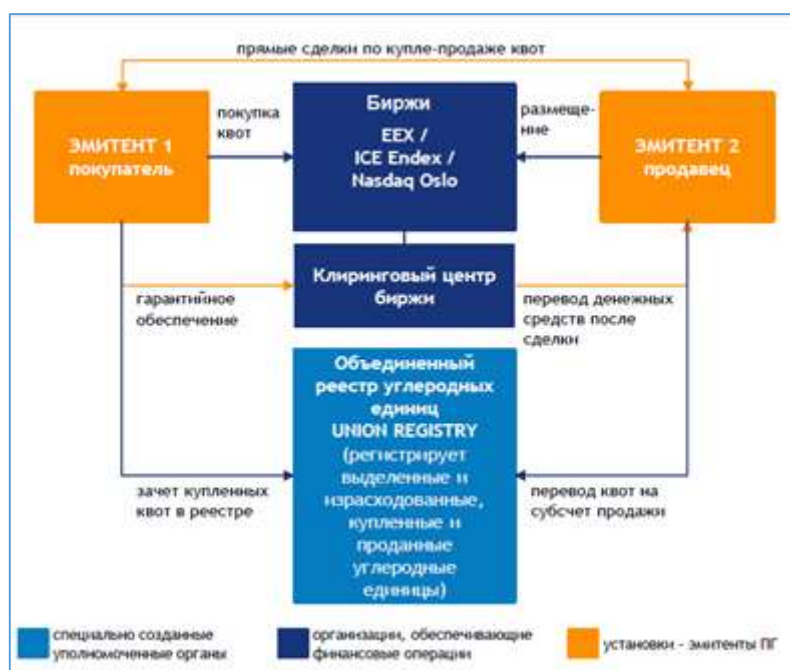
прямые сделки по купле-продаже квот

ЭМИТЕНТ 1 покупатель

покупка квот

Биржи
EEX /
ICE Endex /
Nasdaq Oslo

размещение

ЭМИТЕНТ 2 продавец

гарантийное обеспечение

Клиринговый центр биржи

перевод денежных средств после сделки

Объединенный реестр углеродных единиц UNION REGISTRY (регистрирует выделенные и израсходованные, купленные и проданные углеродные единицы)

зачет купленных квот в реестре

перевод квот на субсчет продажи

специально созданные уполномоченные органы

организации, обеспечивающие финансовые операции

установки - эмитенты ПГ